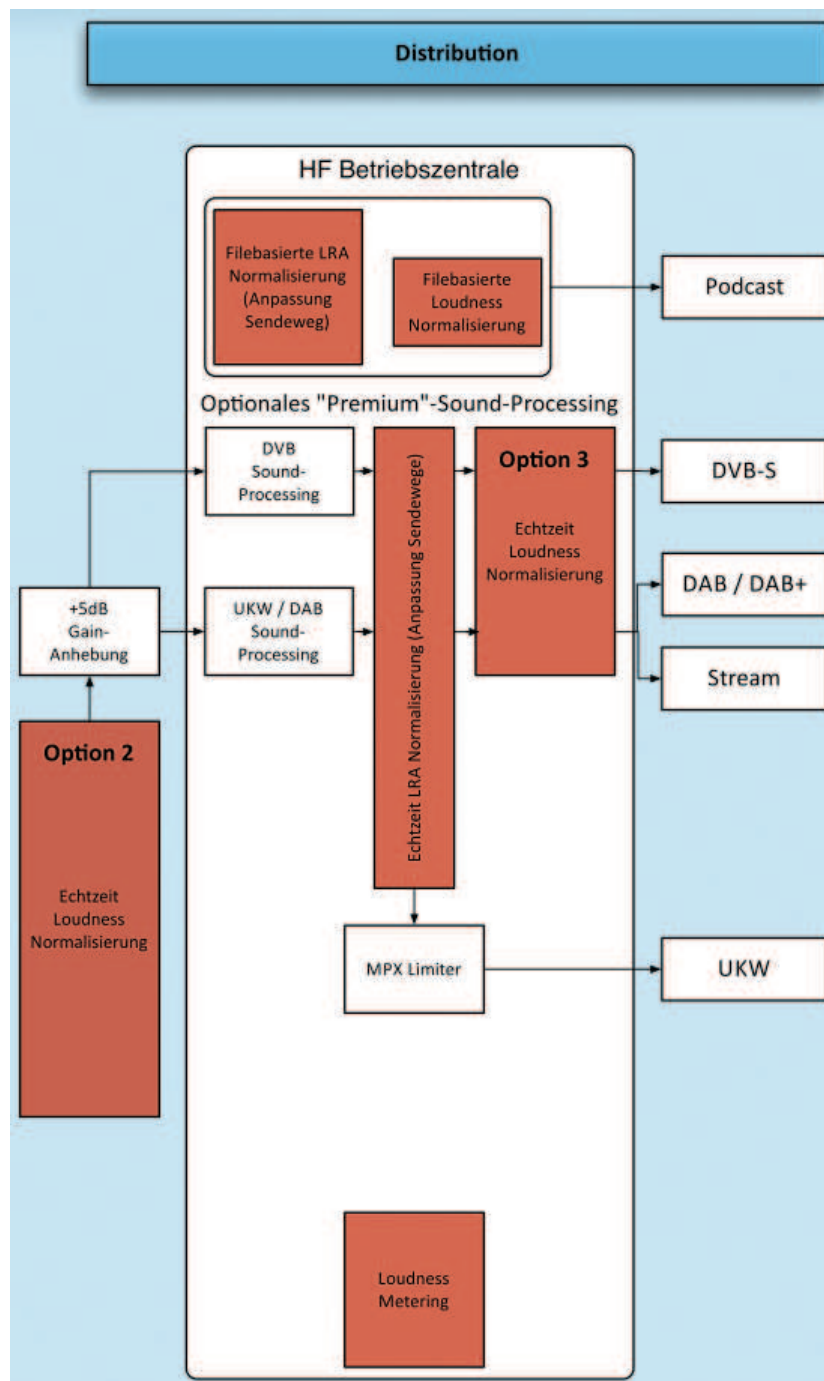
Distribution

HF Betriebszentrale

Filebasierte LRA Normalisierung (Anpassung Sendeweg)

Filebasierte Loudness Normalisierung

Podcast

Optionales "Premium"-Sound-Processing

DVB Sound-Processing

Echtzeit LRA Normalisierung (Anpassung Sendewege)

Option 3

Echtzeit Loudness Normalisierung

DVB-S

DAB / DAB+

+5dB Gain-Anhebung

UKW / DAB Sound-Processing

Stream

Option 2

Echtzeit Loudness Normalisierung

MPX Limiter

UKW

Loudness Metering